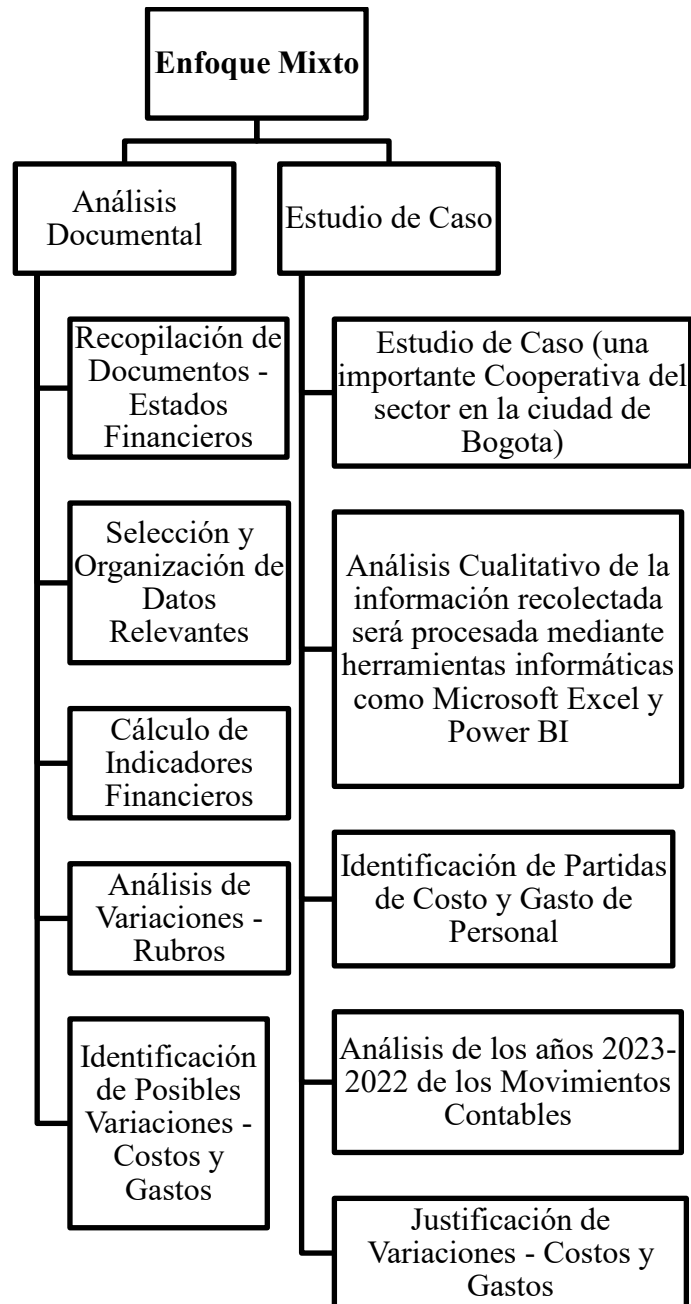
Enfoque Mixto

Análisis Documental

Recopilación de Documentos - Estados Financieros

Selección y Organización de Datos Relevantes

Cálculo de Indicadores Financieros

Análisis de Variaciones - Rubros

Identificación de Posibles Variaciones - Costos y Gastos

Estudio de Caso

Estudio de Caso (una importante Cooperativa del sector en la ciudad de Bogota)

Análisis Cualitativo de la información recolectada será procesada mediante herramientas informáticas como Microsoft Excel y Power BI

Identificación de Partidas de Costo y Gasto de Personal

Análisis de los años 2023-2022 de los Movimientos Contables

Justificación de Variaciones - Costos y Gastos